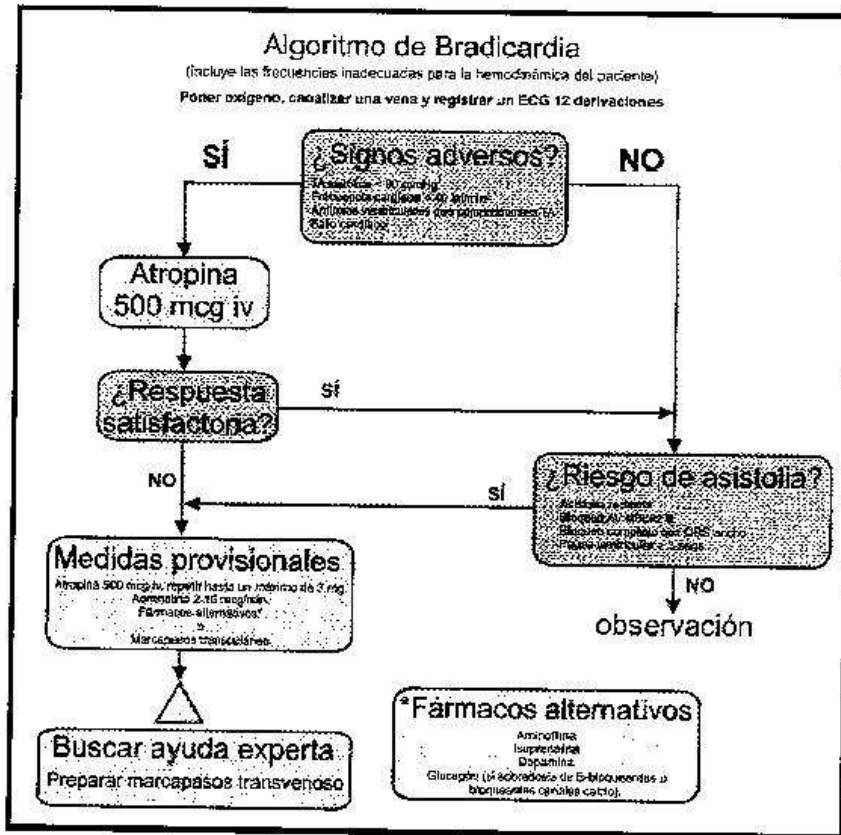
Algoritmo de Bradicardia
(Incluye las frecuencias inadecuadas para la hemodinámica del paciente)
Poner oxígeno, canalizar una vena y registrar un ECG 12 derivaciones

SÍ

¿Signos adversos?
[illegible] < 90 mmHg
Frecuencia cardíaca < 40 latidos
Arritmias ventriculares que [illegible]
Fallo cardíaco

NO

Atropina
500 mcg iv

¿Respuesta satisfactoria?

SÍ

NO

¿Riesgo de asistolia?
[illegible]
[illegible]
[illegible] QRS ancho
Pausa ventricular > 3 seg

SÍ

NO

observación

Medidas provisionales
Atropina 500 mcg iv, repetir hasta un máximo de 3 mg.
Adrenalina 2-10 mcg/min.
Fármacos alternativos*
o
Marcapasos transcutáneo

Buscar ayuda experta
Preparar marcapasos transvenoso

*Fármacos alternativos
Aminofilina
Isoprenalina
Dopamina
Glucagón (si sobredosis de B-bloqueantes o bloqueantes canales calcio).